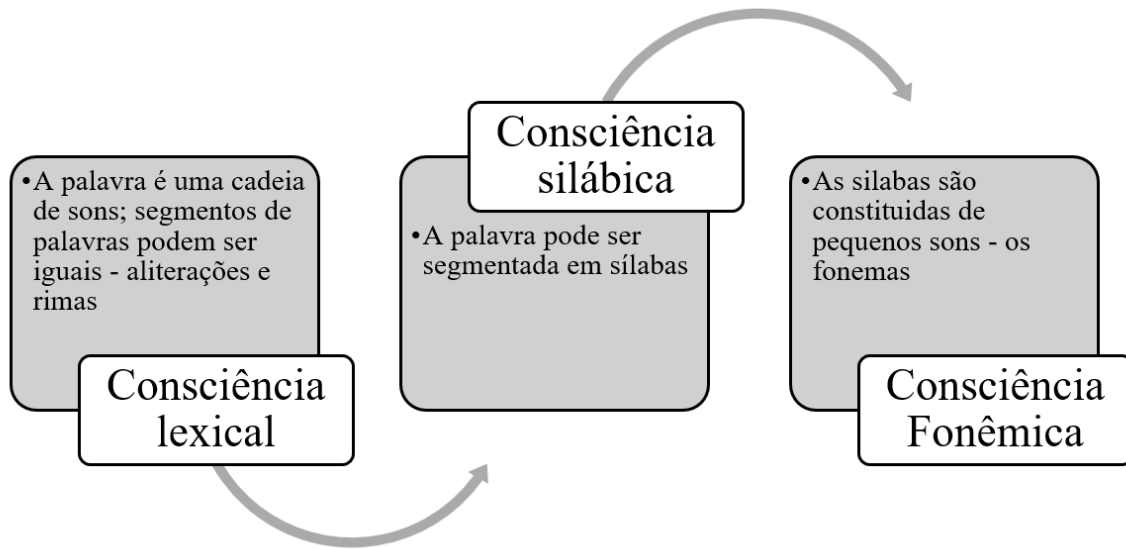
• A palavra é uma cadeia de sons; segmentos de palavras podem ser iguais - aliterações e rimas

Consciência lexical

Consciência silábica

• A palavra pode ser segmentada em sílabas

• As silabas são constituidas de pequenos sons - os fonemas

Consciência Fonêmica